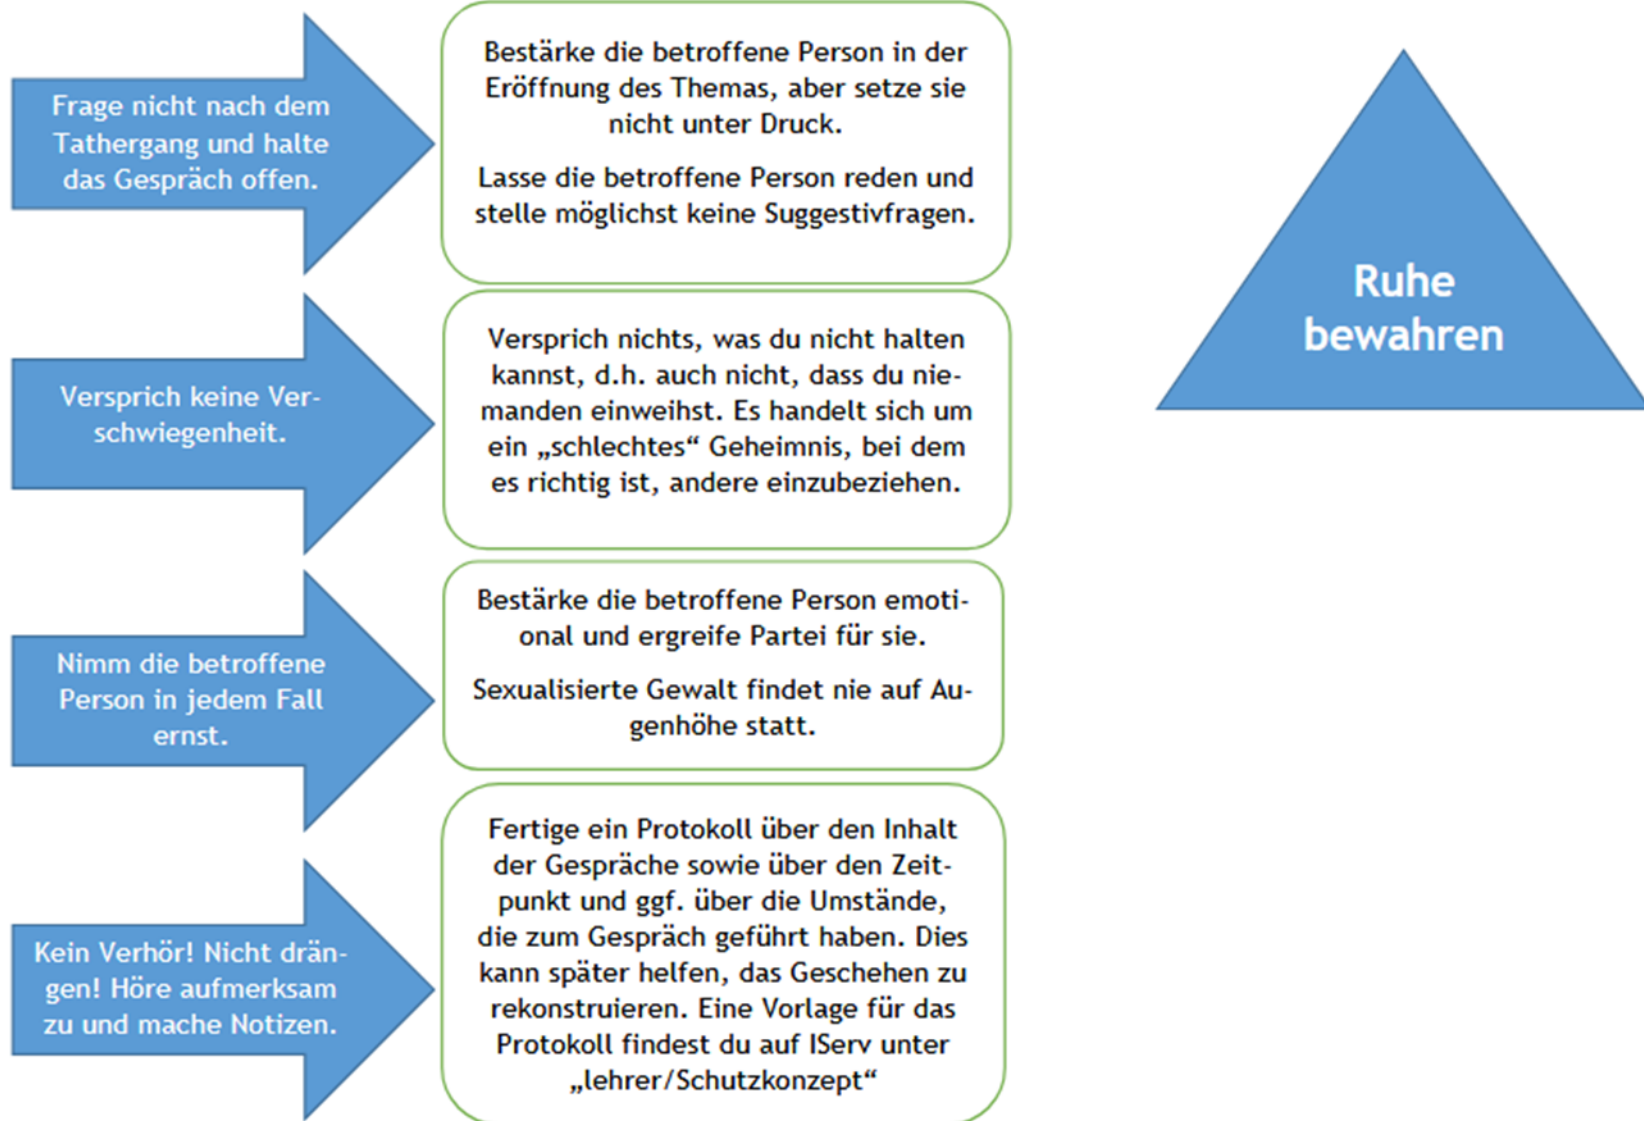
Frage nicht nach dem Tathergang und halte das Gespräch offen.

Bestärke die betroffene Person in der Eröffnung des Themas, aber setze sie nicht unter Druck.

Lasse die betroffene Person reden und stelle möglichst keine Suggestivfragen.

Ruhe bewahren

Versprich keine Verschwiegenheit.

Versprich nichts, was du nicht halten kannst, d.h. auch nicht, dass du niemanden einweihst. Es handelt sich um ein „schlechtes" Geheimnis, bei dem es richtig ist, andere einzubeziehen.

Nimm die betroffene Person in jedem Fall ernst.

Bestärke die betroffene Person emotional und ergreife Partei für sie.

Sexualisierte Gewalt findet nie auf Augenhöhe statt.

Kein Verhör! Nicht drängen! Höre aufmerksam zu und mache Notizen.

Fertige ein Protokoll über den Inhalt der Gespräche sowie über den Zeitpunkt und ggf. über die Umstände, die zum Gespräch geführt haben. Dies kann später helfen, das Geschehen zu rekonstruieren. Eine Vorlage für das Protokoll findest du auf IServ unter „lehrer/Schutzkonzept"